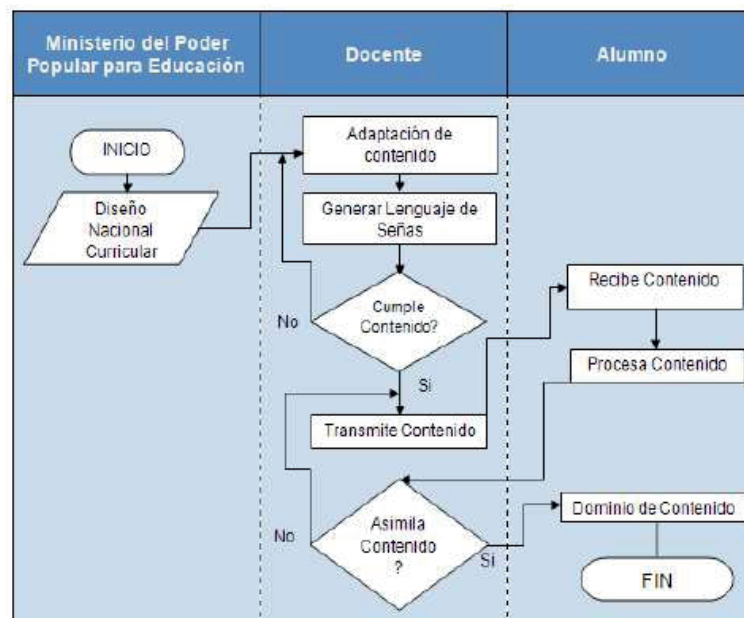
| Ministerio del Poder Popular para Educación | Docente | Alumno |
|---|---|---|

INICIO

Diseño Nacional Curricular

Adaptación de contenido

Generar Lenguaje de Señas

Cumple Contenido?

No

Si

Transmite Contenido

Recibe Contenido

Procesa Contenido

Asimila Contenido ?

No

Si

Dominio de Contenido

FIN